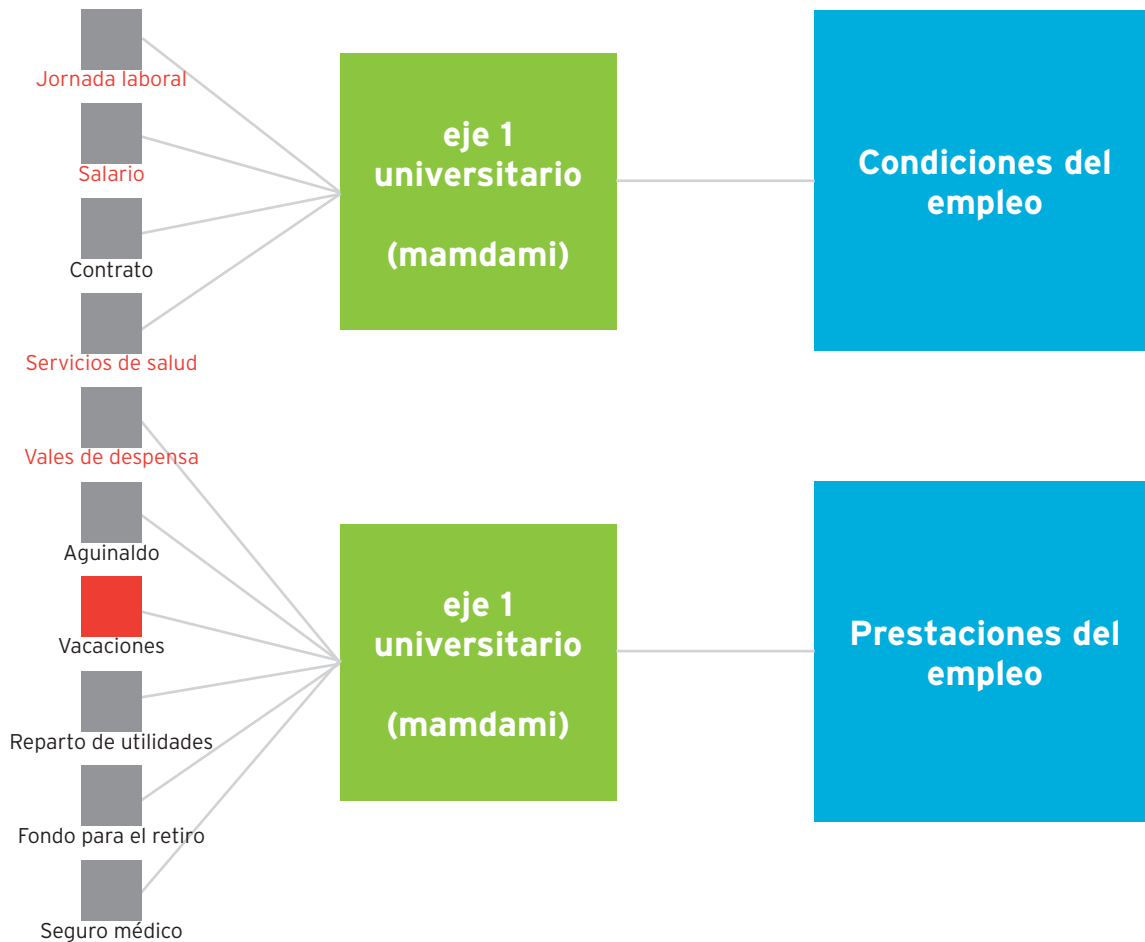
Jornada laboral

Salario

Contrato

Servicios de salud

eje 1 universitario

(mamdami)

Condiciones del empleo

Vales de despensa

Aguinaldo

Vacaciones

Reparto de utilidades

Fondo para el retiro

Seguro médico

eje 1 universitario

(mamdami)

Prestaciones del empleo